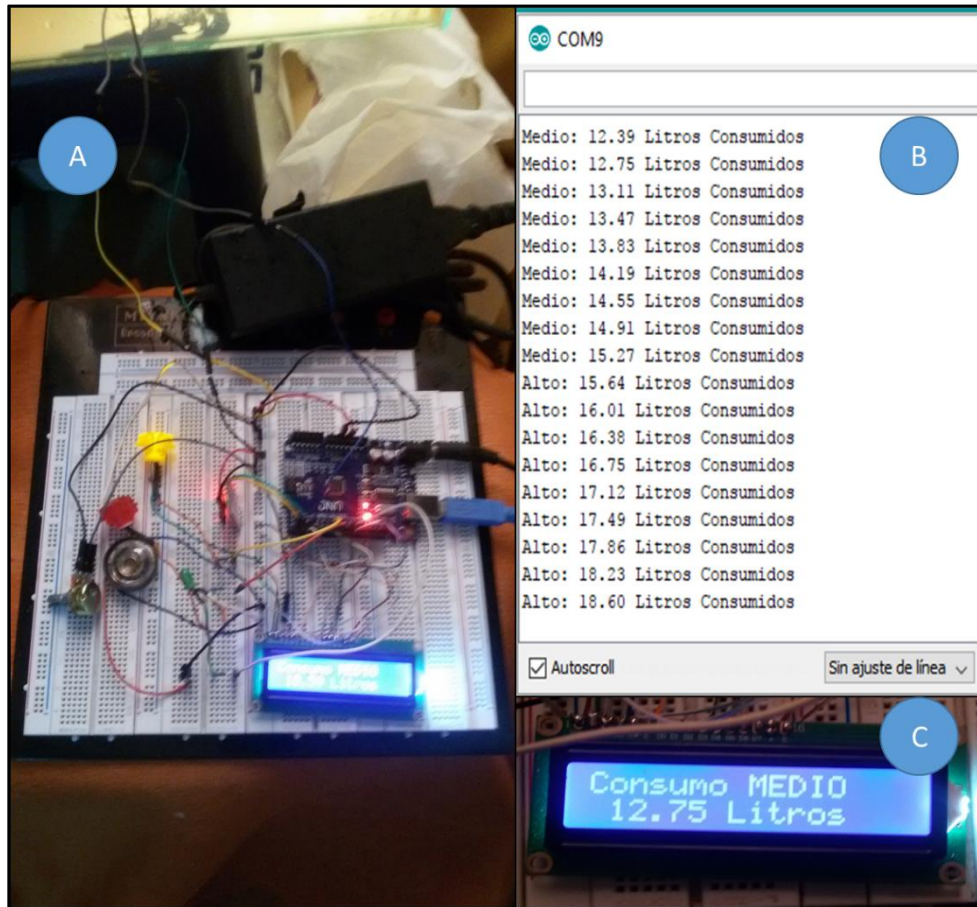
A

COM9

B

Medio: 12.39 Litros Consumidos
Medio: 12.75 Litros Consumidos
Medio: 13.11 Litros Consumidos
Medio: 13.47 Litros Consumidos
Medio: 13.83 Litros Consumidos
Medio: 14.19 Litros Consumidos
Medio: 14.55 Litros Consumidos
Medio: 14.91 Litros Consumidos
Medio: 15.27 Litros Consumidos
Alto: 15.64 Litros Consumidos
Alto: 16.01 Litros Consumidos
Alto: 16.38 Litros Consumidos
Alto: 16.75 Litros Consumidos
Alto: 17.12 Litros Consumidos
Alto: 17.49 Litros Consumidos
Alto: 17.86 Litros Consumidos
Alto: 18.23 Litros Consumidos
Alto: 18.60 Litros Consumidos

Autoscroll

Sin ajuste de línea

C

Consumo MEDIO
12.75 Litros